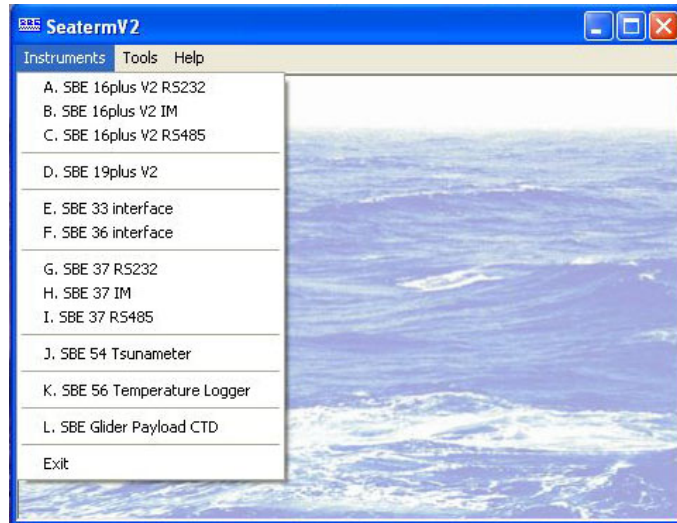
SeatermV2

Instruments Tools Help

A. SBE 16plus V2 RS232
B. SBE 16plus V2 IM
C. SBE 16plus V2 RS485

D. SBE 19plus V2

E. SBE 33 interface
F. SBE 36 interface

G. SBE 37 RS232
H. SBE 37 IM
I. SBE 37 RS485

J. SBE 54 Tsunameter

K. SBE 56 Temperature Logger

L. SBE Glider Payload CTD

Exit